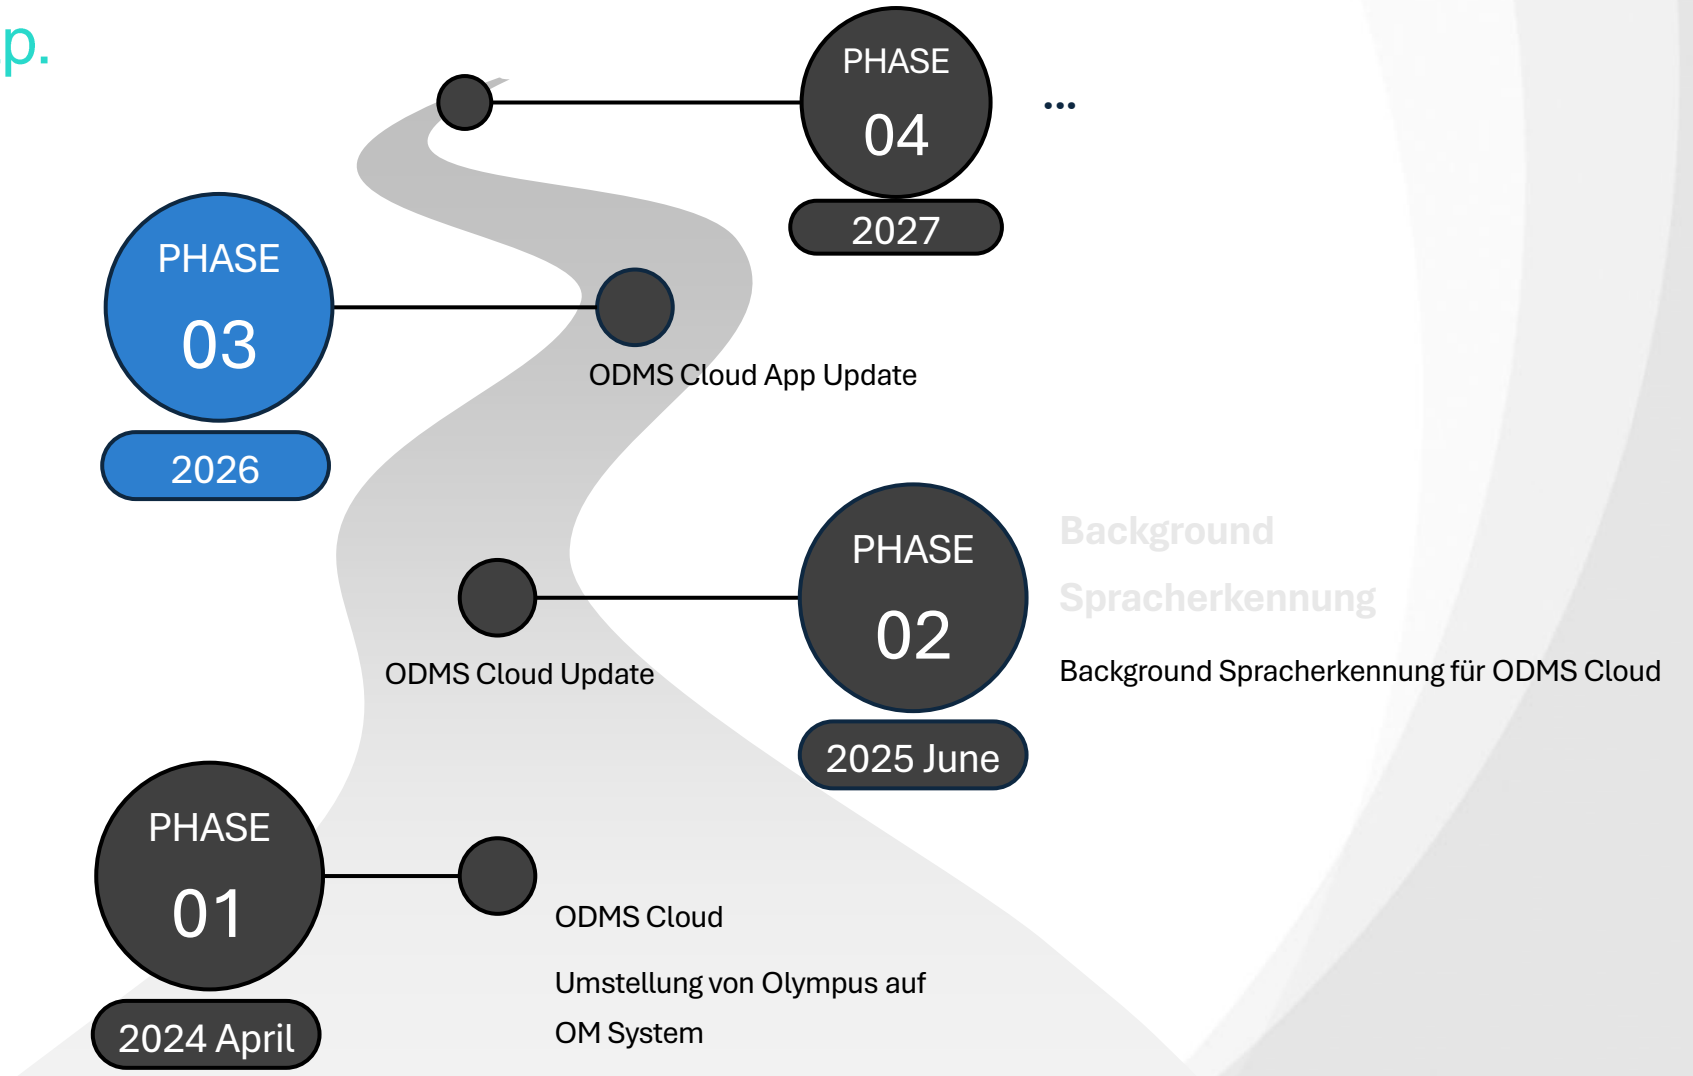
p.

PHASE
04
2027

...

PHASE
03
2026

ODMS Cloud App Update

Background
Spracherkennung

PHASE
02
2025 June

ODMS Cloud Update

Background Spracherkennung für ODMS Cloud

PHASE
01
2024 April

ODMS Cloud

Umstellung von Olympus auf OM System